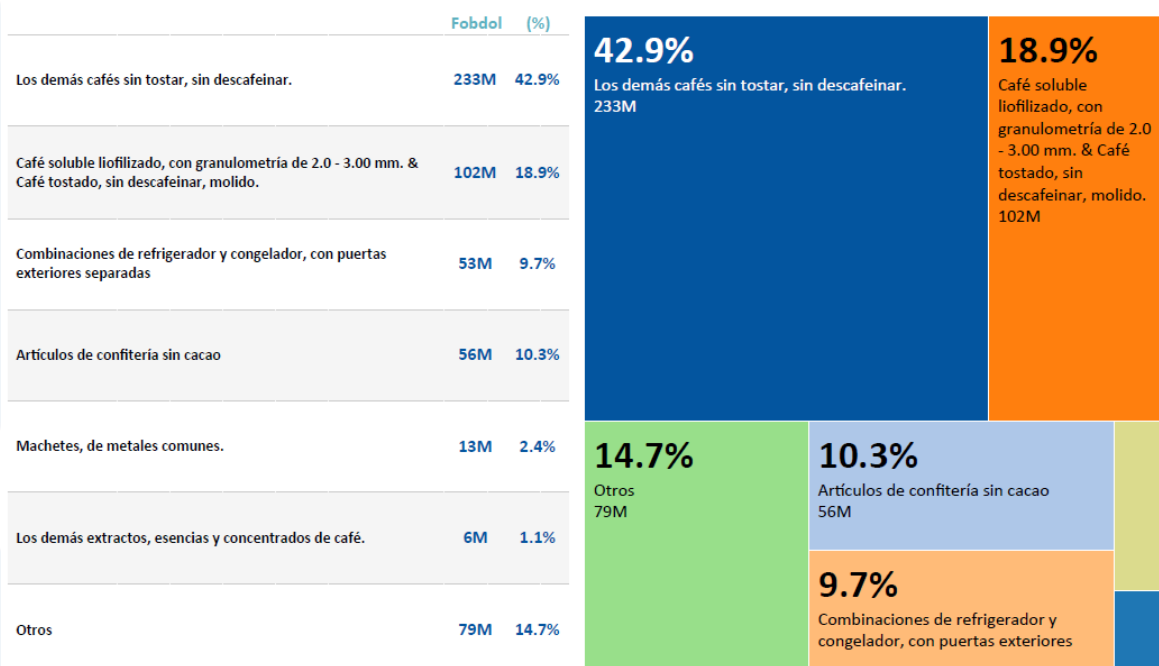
| | Fobdol | (%) |
|---|---|---|
| Los demás cafés sin tostar, sin descafeinar. | 233M | 42.9% |
| Café soluble liofilizado, con granulometría de 2.0 - 3.00 mm. & Café tostado, sin descafeinar, molido. | 102M | 18.9% |
| Combinaciones de refrigerador y congelador, con puertas exteriores separadas | 53M | 9.7% |
| Artículos de confitería sin cacao | 56M | 10.3% |
| Machetes, de metales comunes. | 13M | 2.4% |
| Los demás extractos, esencias y concentrados de café. | 6M | 1.1% |
| Otros | 79M | 14.7% |

42.9%
Los demás cafés sin tostar, sin descafeinar.
233M

18.9%
Café soluble liofilizado, con granulometría de 2.0 - 3.00 mm. & Café tostado, sin descafeinar, molido.
102M

14.7%
Otros
79M

10.3%
Artículos de confitería sin cacao
56M

9.7%
Combinaciones de refrigerador y congelador, con puertas exteriores